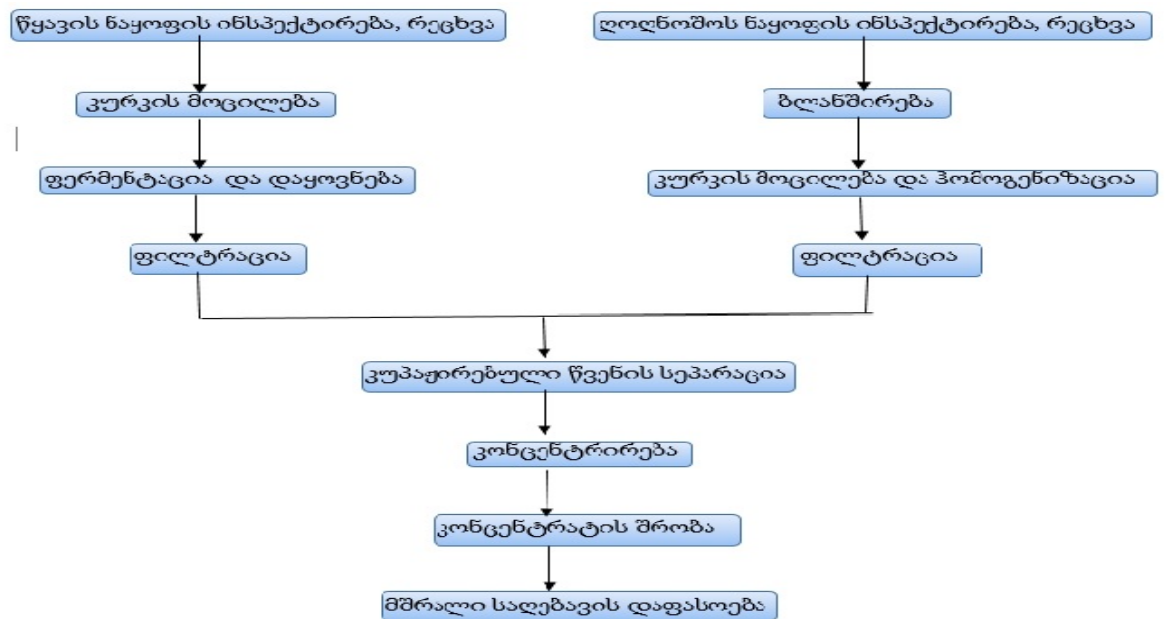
წყავის ნაყოფის ინსპექტირება, რეცხვა

კურკის მოცილება

ფერმენტაცია და დაყოვნება

ფილტრაცია

ღოლნოშოს ნაყოფის ინსპექტირება, რეცხვა

ბლანშირება

კურკის მოცილება და ჰომოგენიზაცია

ფილტრაცია

კუპაჟირებული წვენის სეპარაცია

კონცენტრირება

კონცენტრატის შრობა

მშრალი საღებავის დაფასოება